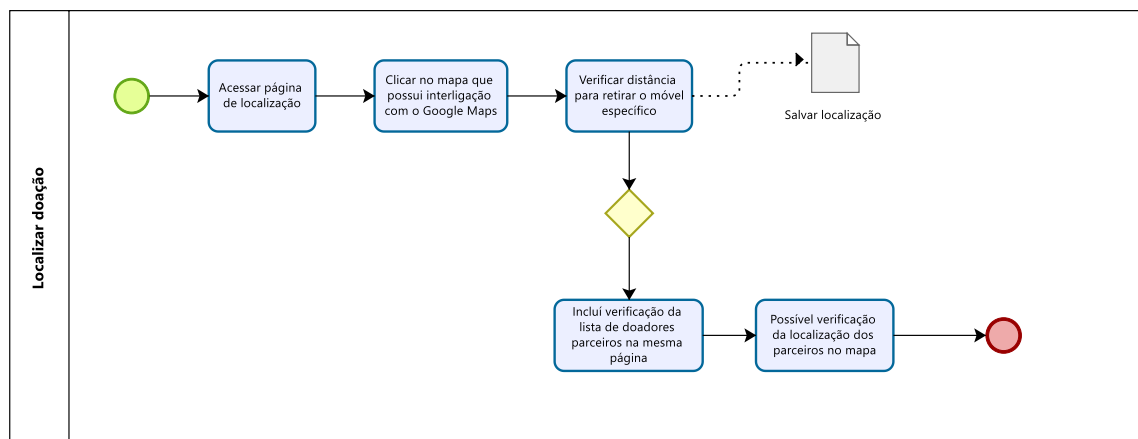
Localizar doação

Acessar página de localização

Clicar no mapa que possui interligação com o Google Maps

Verificar distância para retirar o móvel específico

Salvar localização

Incluí verificação da lista de doadores parceiros na mesma página

Possível verificação da localização dos parceiros no mapa